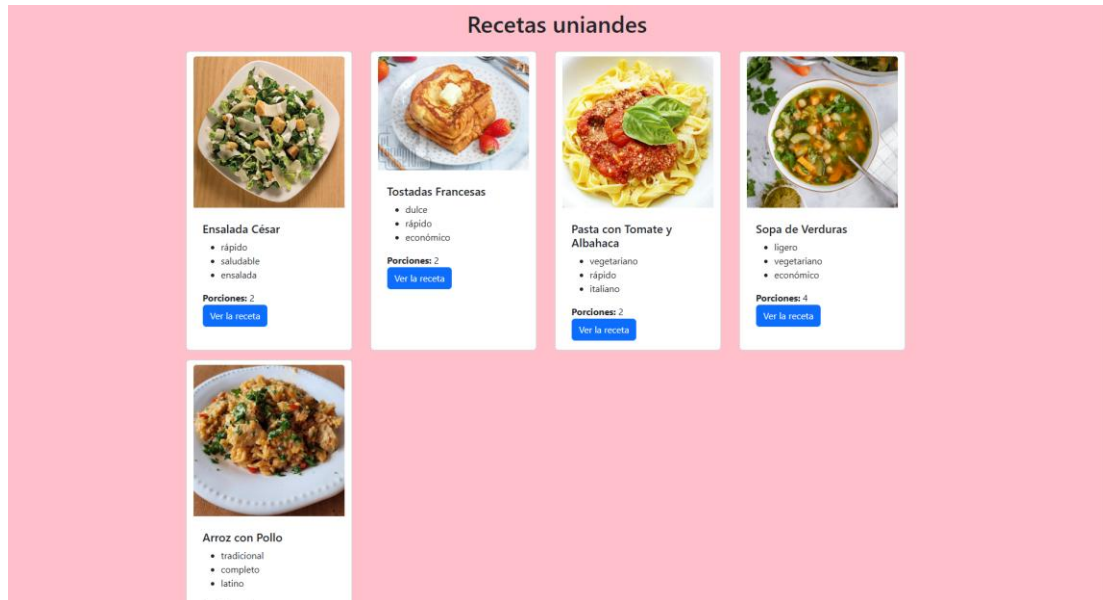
Recetas uniandes

Ensalada César
- rápido
- saludable
- ensalada

**Porciones:** 2
Ver la receta

Tostadas Francesas
- dulce
- rápido
- económico

**Porciones:** 2
Ver la receta

Pasta con Tomate y Albahaca
- vegetariano
- rápido
- italiano

**Porciones:** 2
Ver la receta

Sopa de Verduras
- ligero
- vegetariano
- económico

**Porciones:** 4
Ver la receta

Arroz con Pollo
- tradicional
- completo
- latino